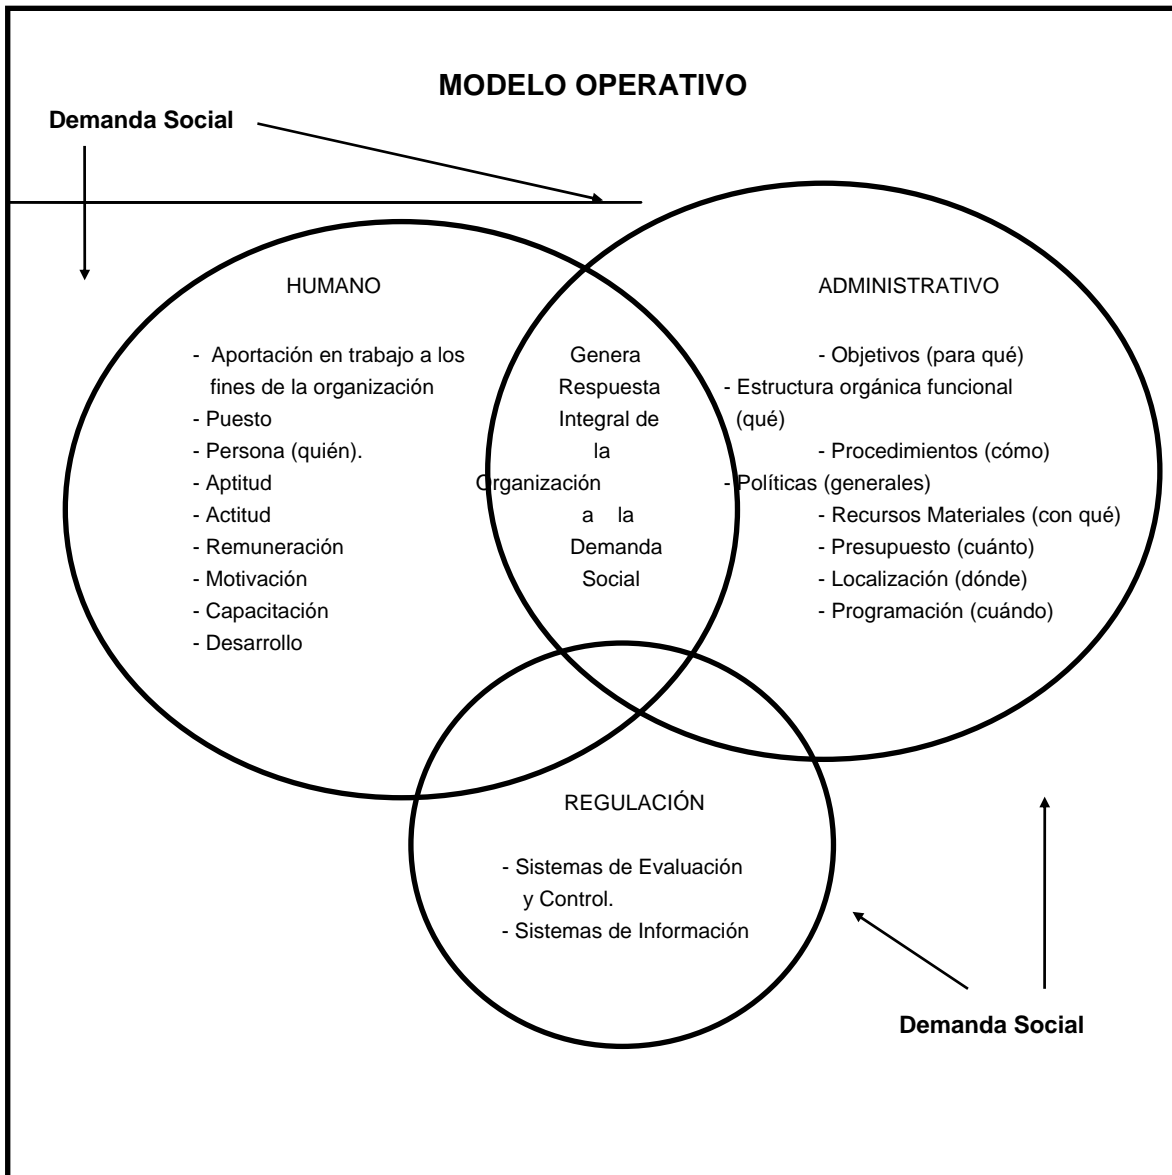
MODELO OPERATIVO

Demanda Social

HUMANO

- Aportación en trabajo a los fines de la organización
- Puesto
- Persona (quién).
- Aptitud
- Actitud
- Remuneración
- Motivación
- Capacitación
- Desarrollo

Genera Respuesta Integral de la Organización a la Demanda Social

ADMINISTRATIVO

- Objetivos (para qué)
- Estructura orgánica funcional (qué)
- Procedimientos (cómo)
- Políticas (generales)
- Recursos Materiales (con qué)
- Presupuesto (cuánto)
- Localización (dónde)
- Programación (cuándo)

REGULACIÓN

- Sistemas de Evaluación y Control.
- Sistemas de Información

Demanda Social